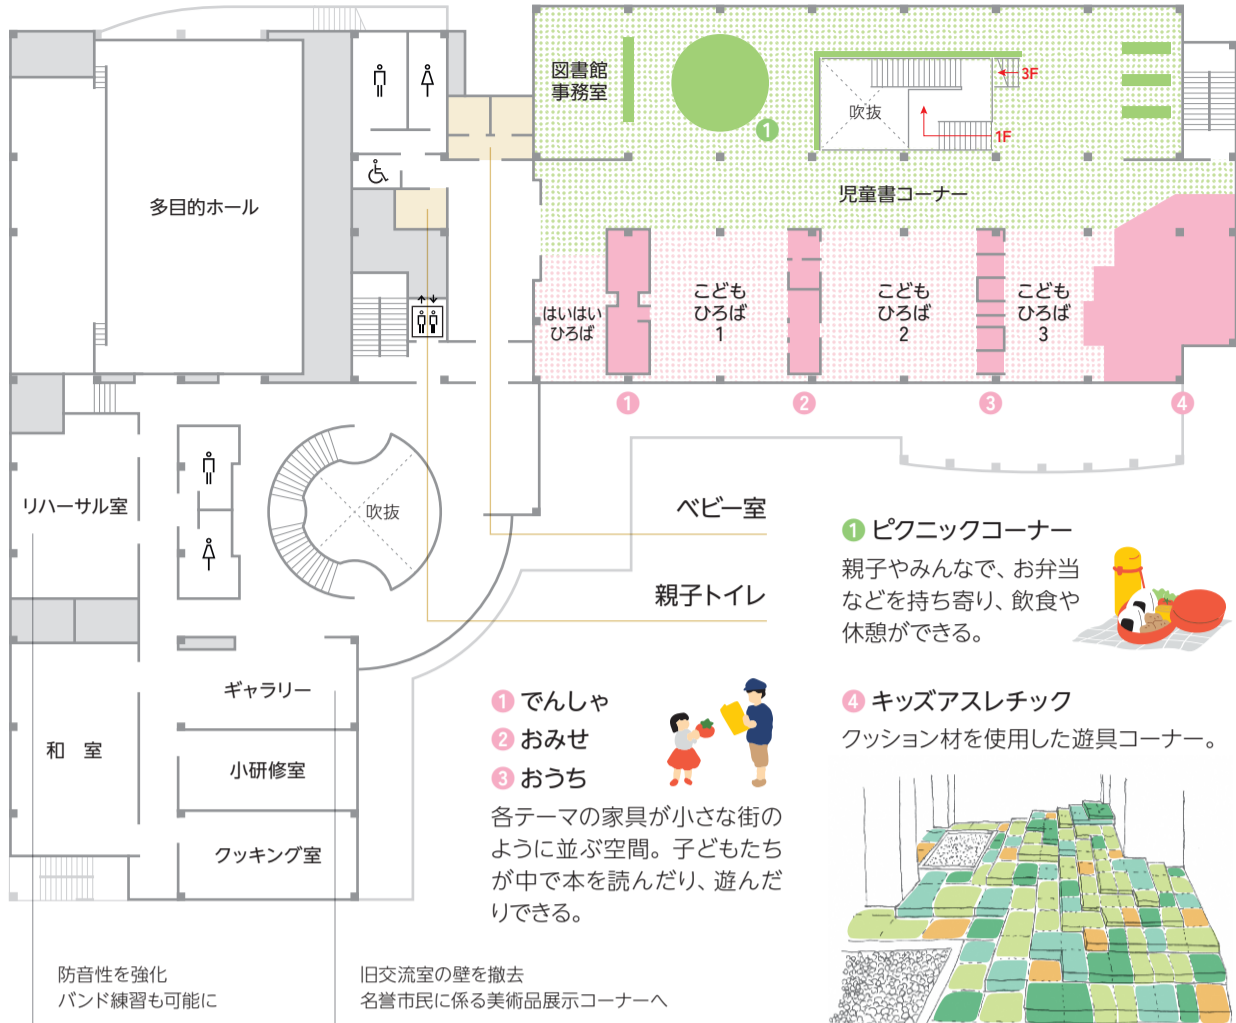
図書館
事務室

1

吹抜

3F

1F

多目的ホール

児童書コーナー

はいはい
ひろば

こども
ひろば
1

こども
ひろば
2

こども
ひろば
3

1 2 3 4

リハーサル室

吹抜

ベビー室

親子トイレ

1 ピクニックコーナー
親子やみんなで、お弁当などを持ち寄り、飲食や休憩ができる。

ギャラリー

和 室

小研修室

クッキング室

1 でんしゃ
2 おみせ
3 おうち
各テーマの家具が小さな街のように並ぶ空間。子どもたちが中で本を読んだり、遊んだりできる。

4 キッズアスレチック
クッション材を使用した遊具コーナー。

防音性を強化
バンド練習も可能に

旧交流室の壁を撤去
名誉市民に係る美術品展示コーナーへ